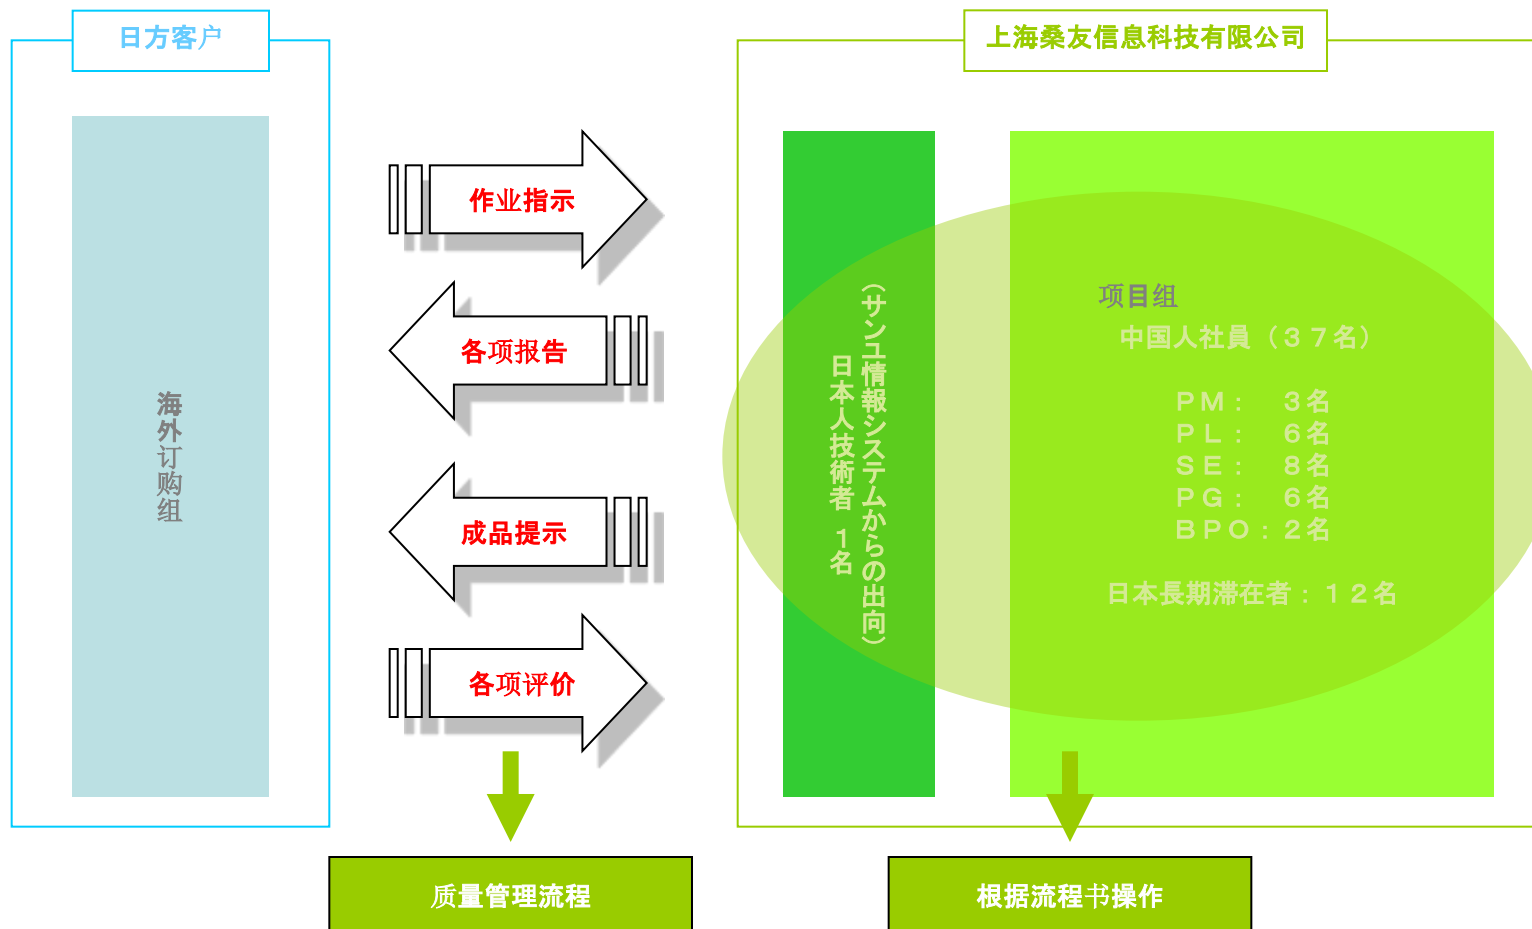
日方客户

海外订购组

作业指示

各项报告

成品提示

各项评价

上海桑友信息科技有限公司

（サンユ情報システムからの出向）
日本人技術者 １名

项目组
中国人社員（３７名）

ＰＭ：　３名
ＰＬ：　６名
ＳＥ：　８名
ＰＧ：　６名
ＢＰＯ：２名

日本長期滞在者：１２名

质量管理流程

根据流程书操作